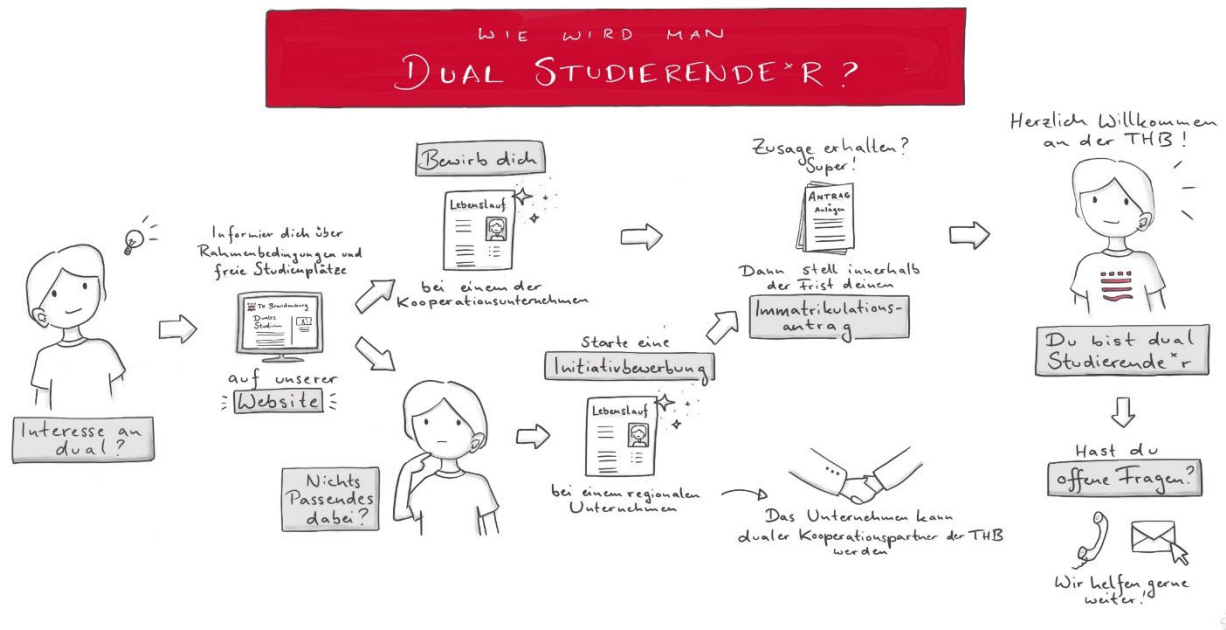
WIE WIRD MAN
DUAL STUDIERENDE*R?

Interesse an dual?

Informier dich über Rahmenbedingungen und freie Studienplätze

TH Brandenburg
Duales Studium

auf unserer Website

Bewirb dich

Lebenslauf

bei einem der Kooperationsunternehmen

Nichts Passendes dabei?

Starte eine Initiativbewerbung

Lebenslauf

bei einem regionalen Unternehmen

Das Unternehmen kann dualer Kooperationspartner der THB werden

Zusage erhalten? Super!

ANTRAG
Anlagen

Dann stell innerhalb der Frist deinen Immatrikulationsantrag

Herzlich Willkommen an der THB!

Du bist dual Studierende*r

Hast du offene Fragen?

Wir helfen gerne weiter!